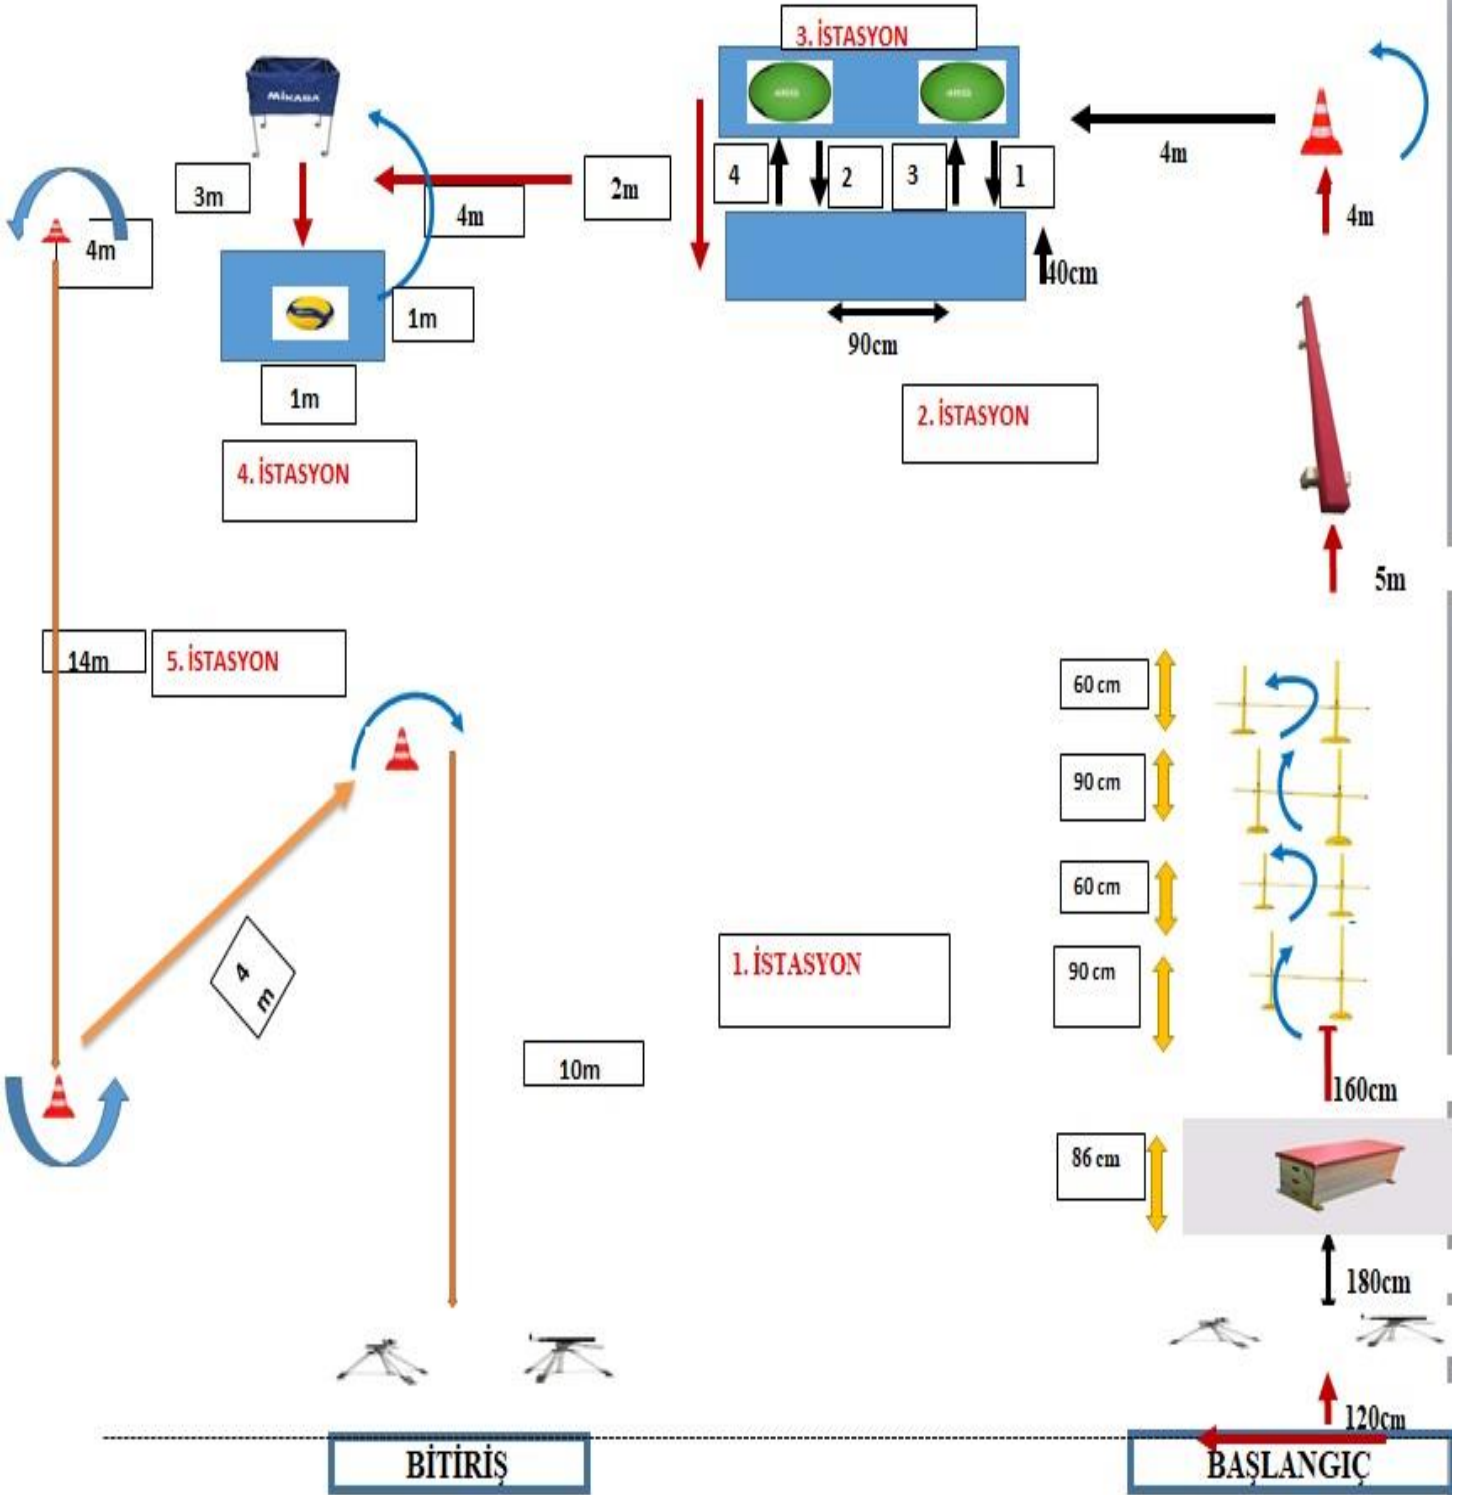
3. İSTASYON

MIKASA

3m

4m

4m

2m

4

2

3

1

4m

4m

40cm

90cm

1m

1m

2. İSTASYON

4. İSTASYON

5m

14m

5. İSTASYON

60 cm

90 cm

60 cm

1. İSTASYON

90 cm

4 m

10m

160cm

86 cm

180cm

120cm

BİTİRİŞ

BAŞLANGIÇ